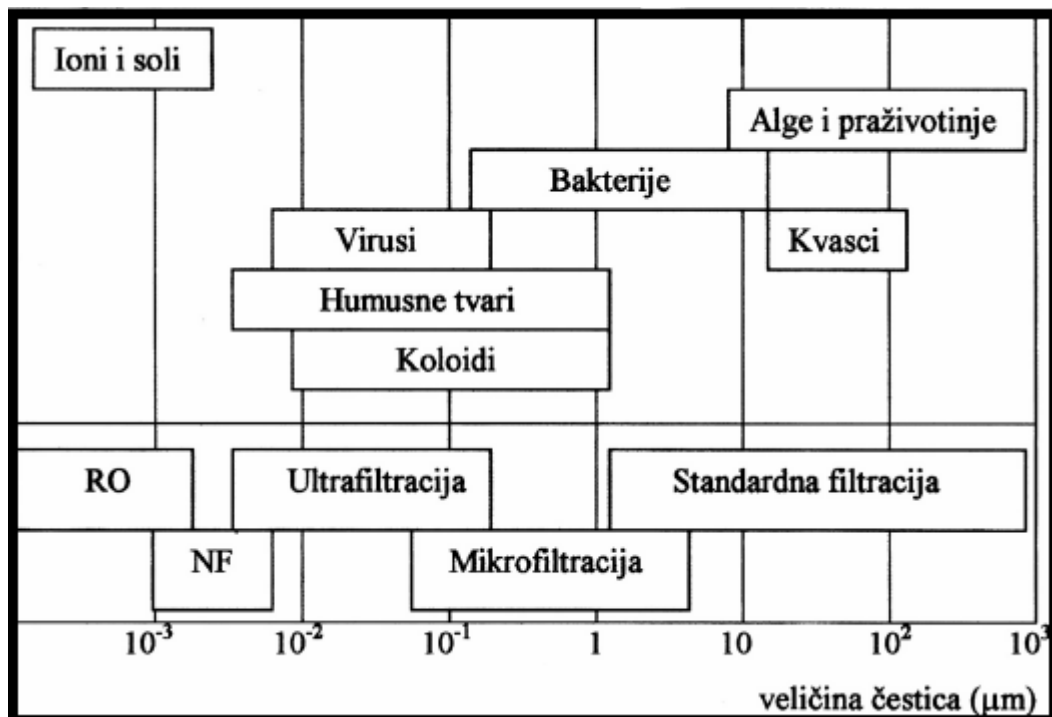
Ioni i soli

Alge i praživotinje

Bakterije

Virusi

Kvasci

Humusne tvari

Koloidi

RO

Ultrafiltracija

Standardna filtracija

NF

Mikrofiltracija

$10^{-3}$ $10^{-2}$ $10^{-1}$ 1 10 $10^{2}$ $10^{3}$

veličina čestica (μm)